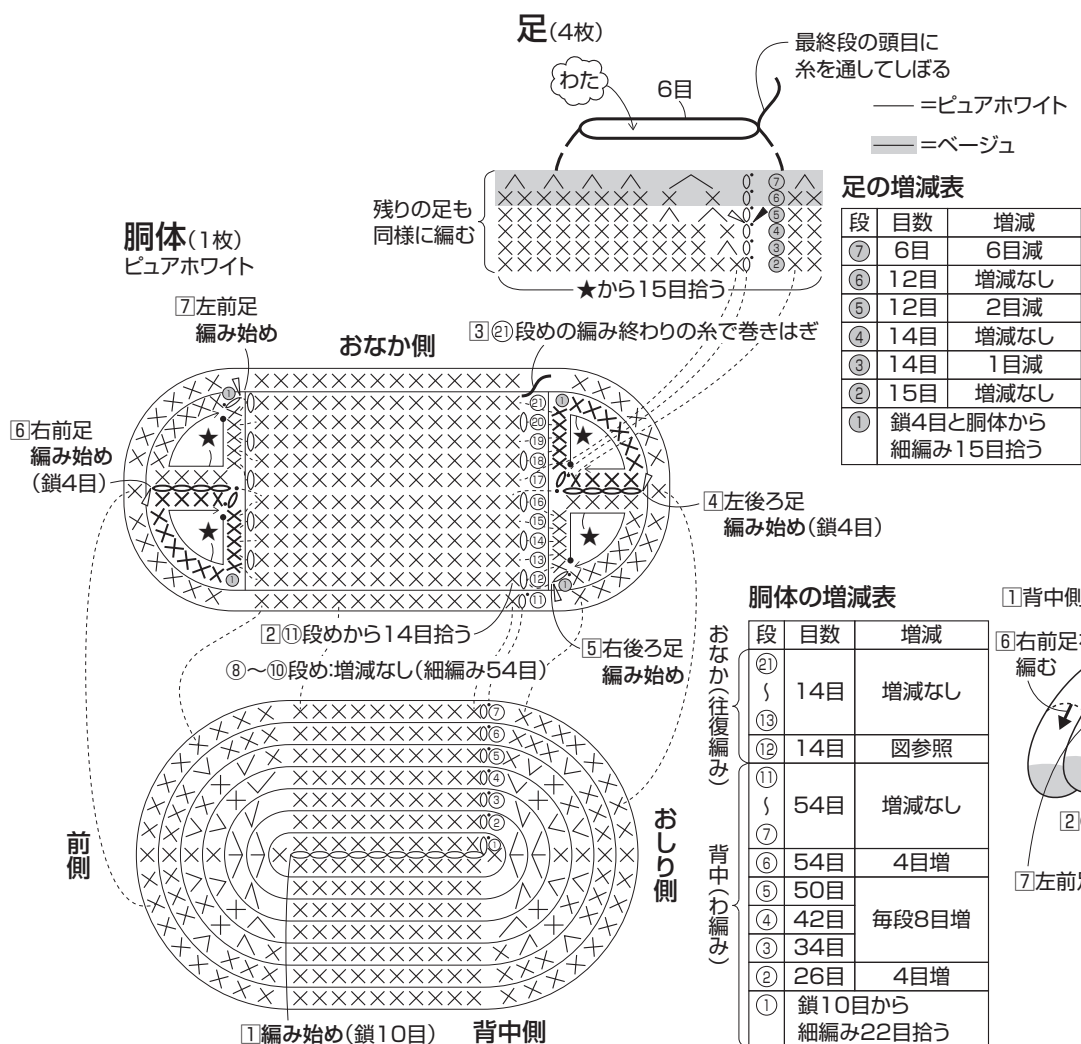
足(4枚)

最終段の頭目に糸を通してしぼる

わた

6目

—— =ピュアホワイト

—— =ベージュ

残りの足も同様に編む

⑦ ⑥ ⑤ ④ ③ ②

★から15目拾う

足の増減表

| 段 | 目数 | 増減 |
|---|---|---|
| ⑦ | 6目 | 6目減 |
| ⑥ | 12目 | 増減なし |
| ⑤ | 12目 | 2目減 |
| ④ | 14目 | 増減なし |
| ③ | 14目 | 1目減 |
| ② | 15目 | 増減なし |
| ① | 鎖4目と胴体から細編み15目拾う | |

胴体(1枚)
ピュアホワイト

7左前足
編み始め

3 ㉑段めの編み終わりの糸で巻きはぎ

おなか側

6右前足
編み始め
(鎖4目)

4左後ろ足
編み始め(鎖4目)

㉑ ⑳ ⑲ ⑱ ⑰ ⑯ ⑮ ⑭ ⑬ ⑫ ⑪

2 ⑪段めから14目拾う

5右後ろ足
編み始め

⑧〜⑩段め:増減なし(細編み54目)

⑦ ⑥ ⑤ ④ ③ ② ①

前側

おしり側

1編み始め(鎖10目)

背中側

胴体の増減表

| | 段 | 目数 | 増減 |
|---|---|---|---|
| おなか(往復編み) | ㉑〜⑬ | 14目 | 増減なし |
| | ⑫ | 14目 | 図参照 |
| 背中(わ編み) | ⑪〜⑦ | 54目 | 増減なし |
| | ⑥ | 54目 | 4目増 |
| | ⑤ | 50目 | 毎段8目増 |
| | ④ | 42目 | |
| | ③ | 34目 | |
| | ② | 26目 | 4目増 |
| | ① | 鎖10目から細編み22目拾う | |

1背中側

6右前足を
編む

2

7左前足